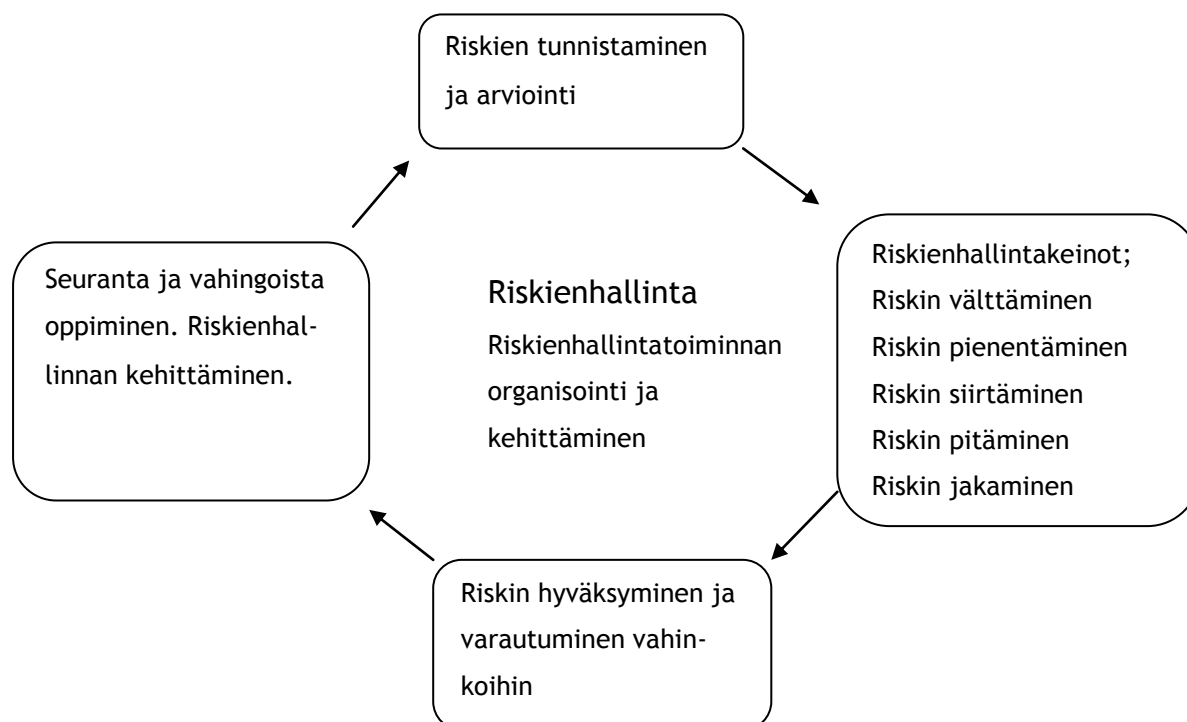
Riskien tunnistaminen ja arviointi

Riskienhallintakeinot;
Riskin välttäminen
Riskin pienentäminen
Riskin siirtäminen
Riskin pitäminen
Riskin jakaminen

Riskin hyväksyminen ja varautuminen vahinkoihin

Seuranta ja vahingoista oppiminen. Riskienhallinnan kehittäminen.

Riskienhallinta
Riskienhallintatoiminnan organisointi ja kehittäminen